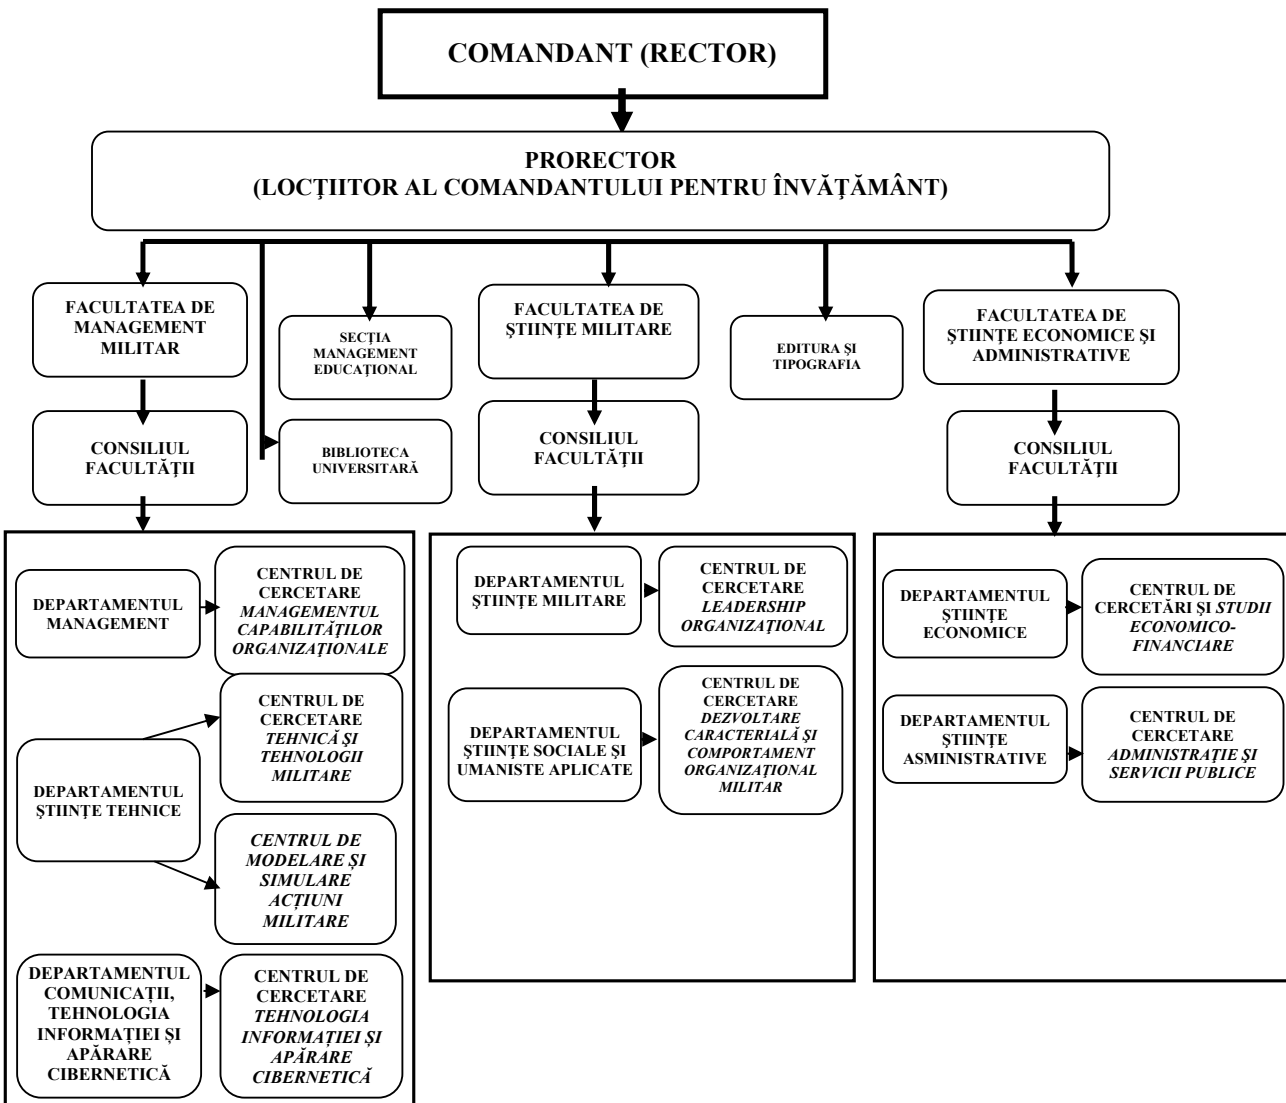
COMANDANT (RECTOR)

PRORECTOR
(LOCȚIITOR AL COMANDANTULUI PENTRU ÎNVĂȚĂMÂNT)

FACULTATEA DE MANAGEMENT MILITAR

SECȚIA MANAGEMENT EDUCAȚIONAL

FACULTATEA DE ȘTIINȚE MILITARE

EDITURA ȘI TIPOGRAFIA

FACULTATEA DE ȘTIINȚE ECONOMICE ȘI ADMINISTRATIVE

CONSILIUL FACULTĂȚII

BIBLIOTECA UNIVERSITARĂ

CONSILIUL FACULTĂȚII

CONSILIUL FACULTĂȚII

DEPARTAMENTUL MANAGEMENT

CENTRUL DE CERCETARE *MANAGEMENTUL CAPABILITĂȚILOR ORGANIZAȚIONALE*

CENTRUL DE CERCETARE *TEHNICĂ ȘI TEHNOLOGII MILITARE*

DEPARTAMENTUL ȘTIINȚE TEHNICE

*CENTRUL DE MODELARE ȘI SIMULARE ACȚIUNI MILITARE*

DEPARTAMENTUL COMUNICAȚII, TEHNOLOGIA INFORMAȚIEI ȘI APĂRARE CIBERNETICĂ

CENTRUL DE CERCETARE *TEHNOLOGIA INFORMAȚIEI ȘI APĂRARE CIBERNETICĂ*

DEPARTAMENTUL ȘTIINȚE MILITARE

CENTRUL DE CERCETARE *LEADERSHIP ORGANIZAȚIONAL*

DEPARTAMENTUL ȘTIINȚE SOCIALE ȘI UMANISTE APLICATE

CENTRUL DE CERCETARE *DEZVOLTARE CARACTERIALĂ ȘI COMPORTAMENT ORGANIZAȚIONAL MILITAR*

DEPARTAMENTUL ȘTIINȚE ECONOMICE

CENTRUL DE CERCETĂRI ȘI *STUDII ECONOMICO-FINANCIARE*

DEPARTAMENTUL ȘTIINȚE ASMINISTRATIVE

CENTRUL DE CERCETARE *ADMINISTRAȚIE ȘI SERVICII PUBLICE*